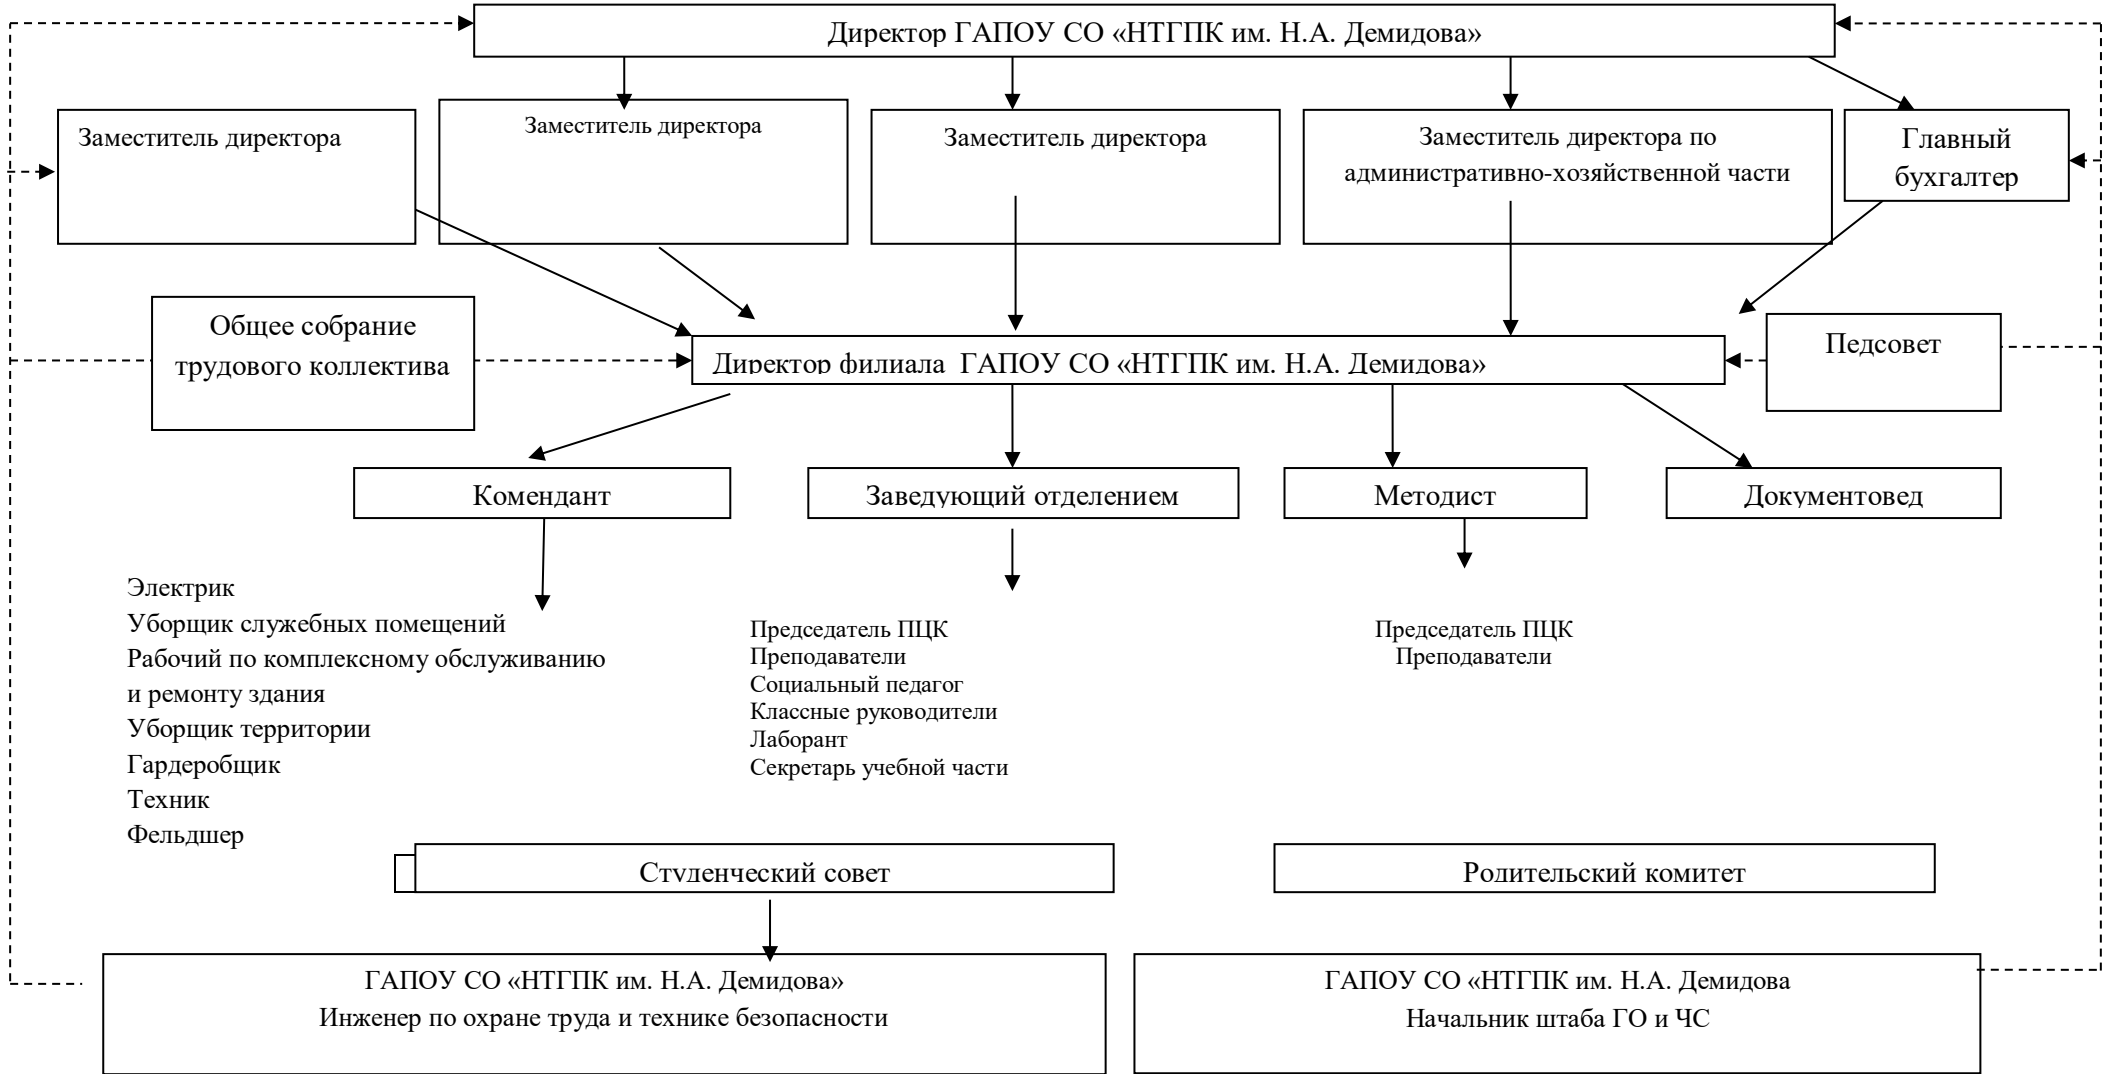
Директор ГАПОУ СО «НТГПК им. Н.А. Демидова»

Заместитель директора

Заместитель директора

Заместитель директора

Заместитель директора по административно-хозяйственной части

Главный бухгалтер

Общее собрание трудового коллектива

Директор филиала ГАПОУ СО «НТГПК им. Н.А. Демидова»

Педсовет

Комендант

Заведующий отделением

Методист

Документовед

Электрик
Уборщик служебных помещений
Рабочий по комплексному обслуживанию и ремонту здания
Уборщик территории
Гардеробщик
Техник
Фельдшер

Председатель ПЦК
Преподаватели
Социальный педагог
Классные руководители
Лаборант
Секретарь учебной части

Председатель ПЦК
Преподаватели

Студенческий совет

Родительский комитет

ГАПОУ СО «НТГПК им. Н.А. Демидова»
Инженер по охране труда и технике безопасности

ГАПОУ СО «НТГПК им. Н.А. Демидова
Начальник штаба ГО и ЧС